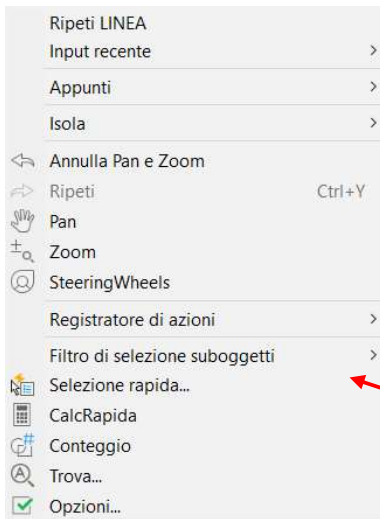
Ripeti LINEA
Input recente >
Appunti >
Isola >
Annulla Pan e Zoom
Ripeti Ctrl+Y
Pan
Zoom
SteeringWheels
Registratore di azioni >
Filtro di selezione suboggetti >
Selezione rapida...
CalcRapida
Conteggio
Trova...
Opzioni...